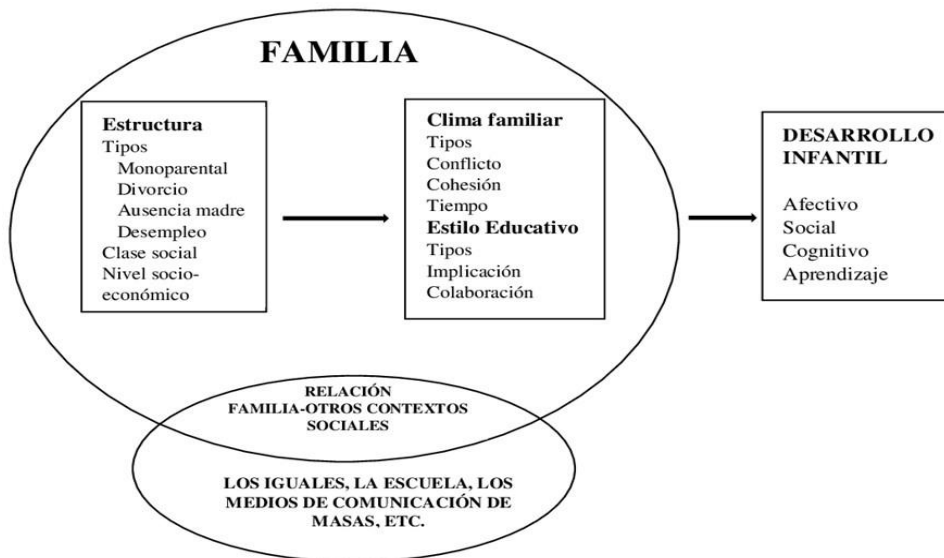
FAMILIA

Estructura
Tipos
Monoparental
Divorcio
Ausencia madre
Desempleo
Clase social
Nivel socioeconómico

Clima familiar
Tipos
Conflicto
Cohesión
Tiempo
Estilo Educativo
Tipos
Implicación
Colaboración

DESARROLLO INFANTIL

Afectivo
Social
Cognitivo
Aprendizaje

RELACIÓN FAMILIA-OTROS CONTEXTOS SOCIALES

LOS IGUALES, LA ESCUELA, LOS MEDIOS DE COMUNICACIÓN DE MASAS, ETC.